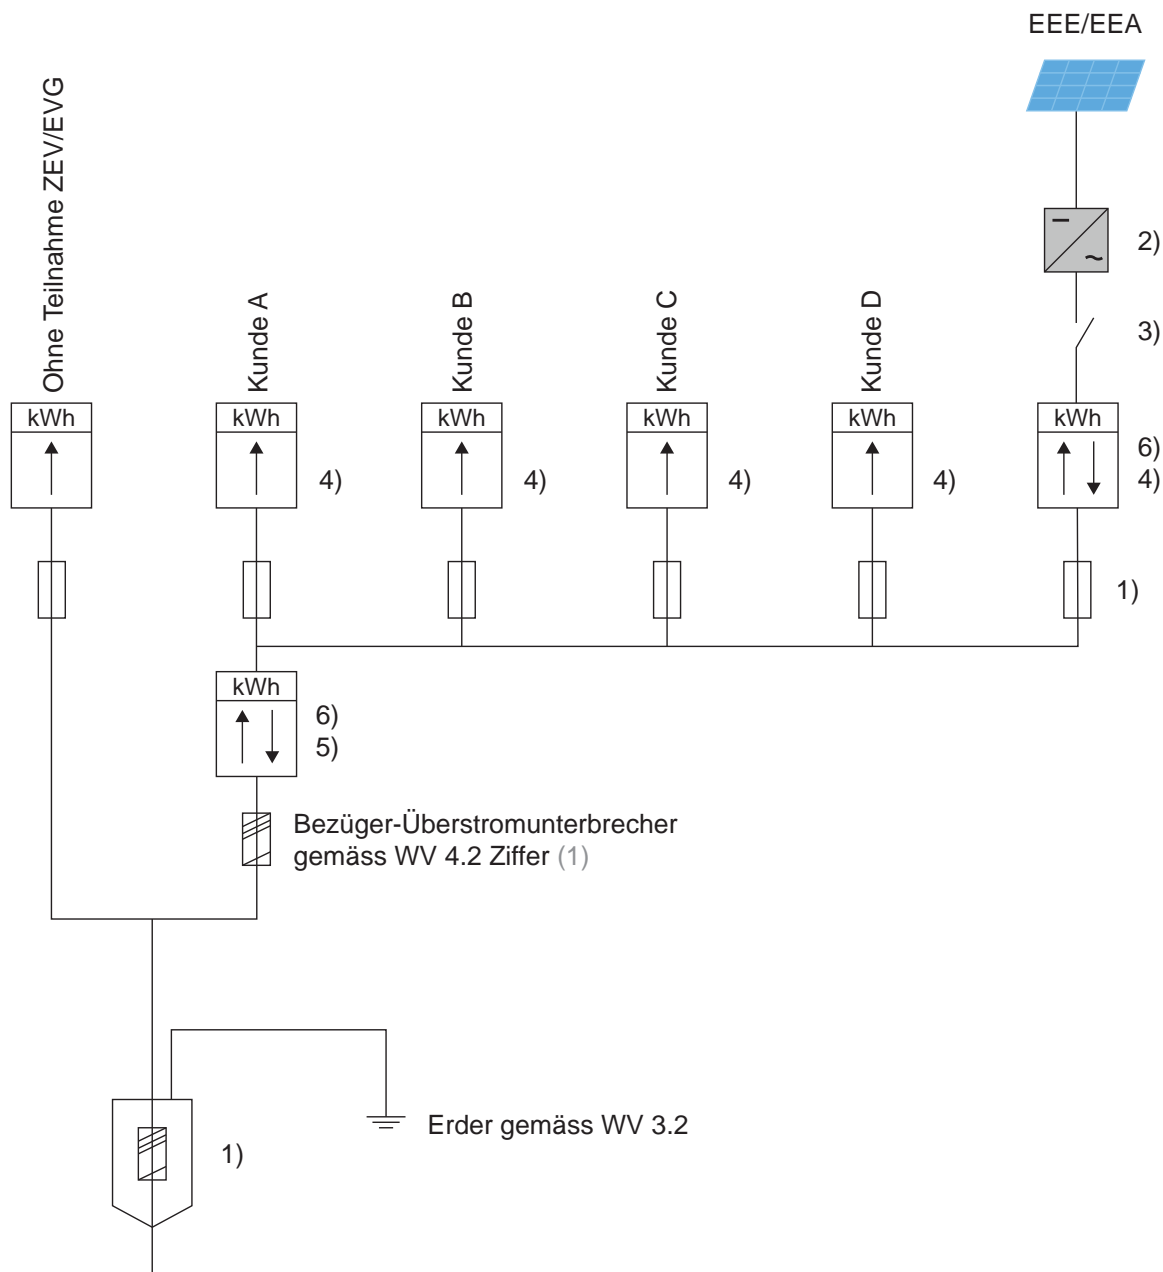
EEE/EEA

2)

3)

Ohne Teilnahme ZEV/EVG

Kunde A

Kunde B

Kunde C

Kunde D

kWh

kWh

4)

kWh

4)

kWh

4)

kWh

4)

kWh

6)
4)

1)

kWh

6)
5)

Bezüger-Überstromunterbrecher gemäss WV 4.2 Ziffer (1)

Erder gemäss WV 3.2

1)